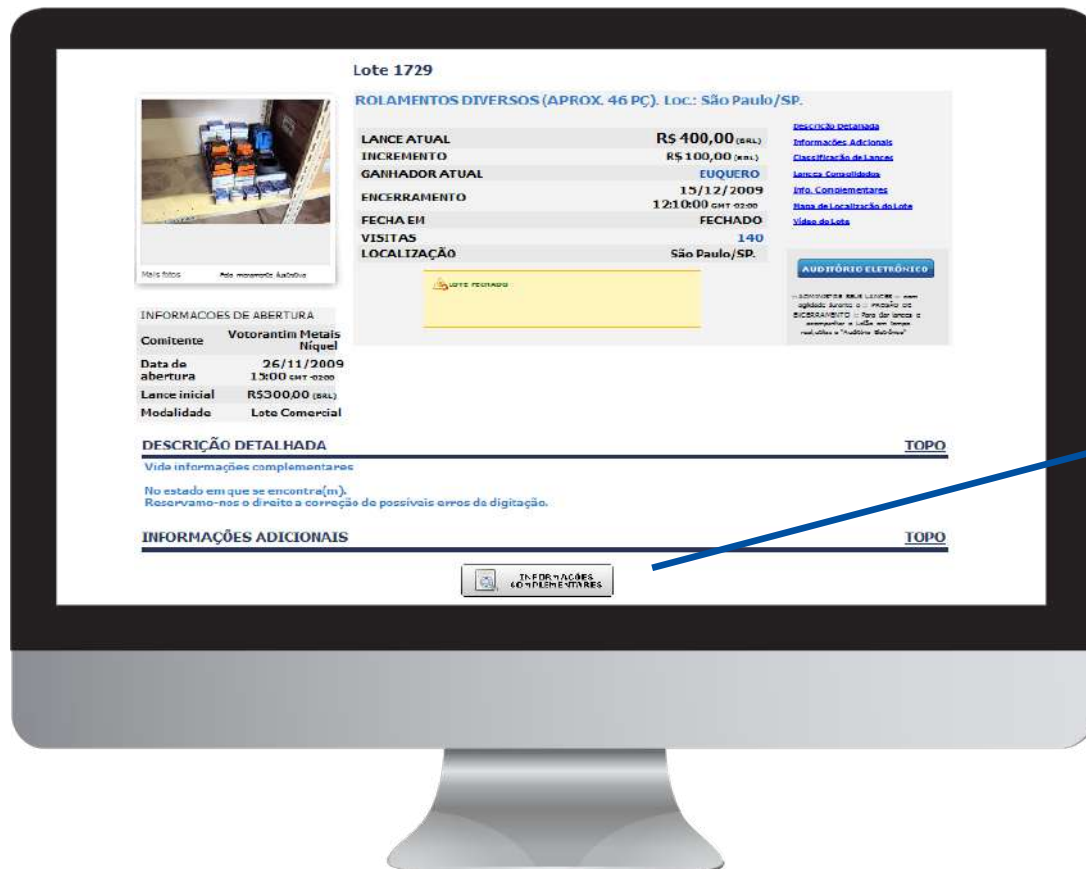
Lote 1729

ROLAMENTOS DIVERSOS (APROX. 46 PÇ). Loc.: São Paulo/SP.

Mais fotos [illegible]

| LANCE ATUAL | R$ 400,00 (BRL) |
|---|---|
| INCREMENTO | R$ 100,00 (BRL) |
| GANHADOR ATUAL | EUQUERO |
| ENCERRAMENTO | 15/12/2009 12:10:00 GMT-0200 |
| FECHA EM | FECHADO |
| VISITAS | 140 |
| LOCALIZAÇÃO | São Paulo/SP. |

LOTE FECHADO

Descrição Detalhada
Informações Adicionais
Classificação de Lances
Lances Consolidados
Info. Complementares
Mapa de Localização do Lote
Vídeo do Lote

AUDITÓRIO ELETRÔNICO

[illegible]

INFORMACOES DE ABERTURA

| Comitente | Votorantim Metais Níquel |
|---|---|
| Data de abertura | 26/11/2009 15:00 GMT-0200 |
| Lance inicial | R$300,00 (BRL) |
| Modalidade | Lote Comercial |

DESCRIÇÃO DETALHADA TOPO

Vide informações complementares

No estado em que se encontra(m).
Reservamo-nos o direito a correção de possíveis erros de digitação.

INFORMAÇÕES ADICIONAIS TOPO

INFORMAÇÕES COMPLEMENTARES